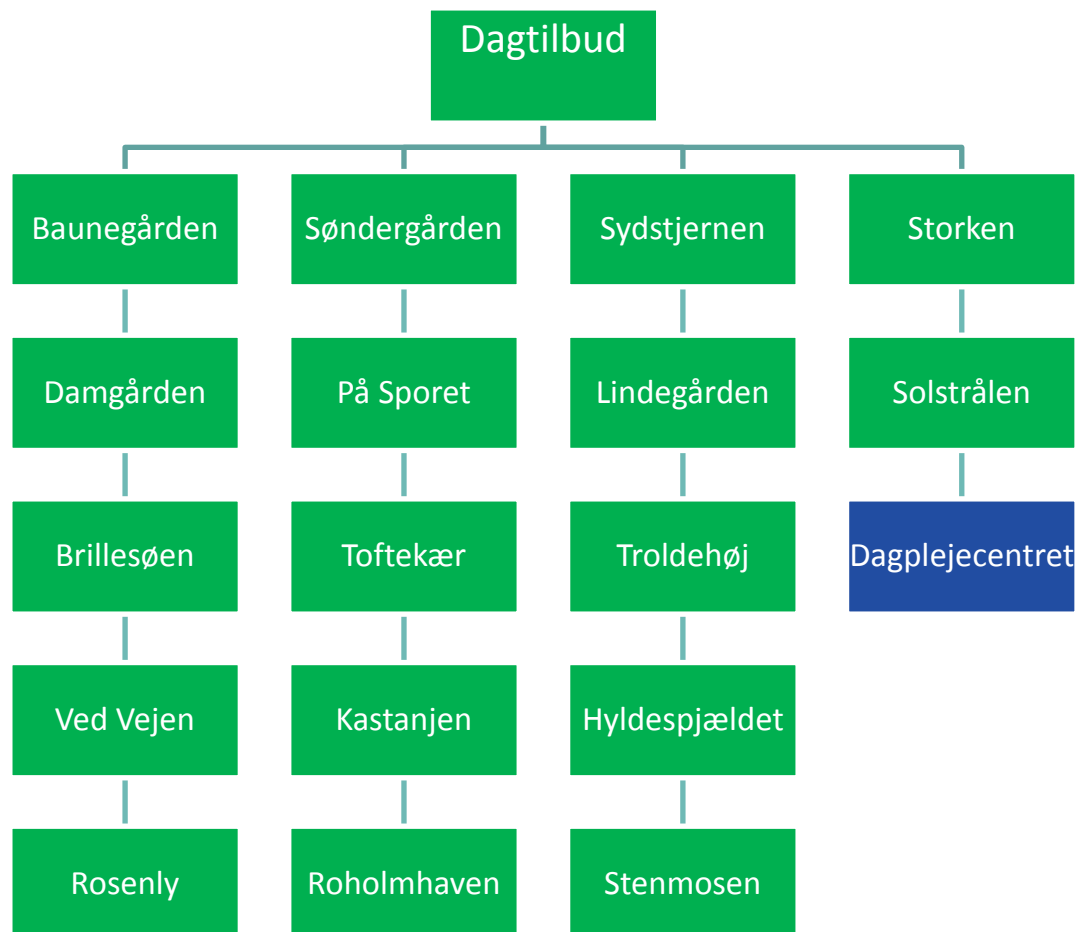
Dagtilbud

Baunegården

Damgården

Brillesøen

Ved Vejen

Rosenly

Søndergården

På Sporet

Toftekær

Kastanjen

Roholmhaven

Sydstjernen

Lindegården

Troldehøj

Hyldespjældet

Stenmosen

Storken

Solstrålen

Dagplejecentret